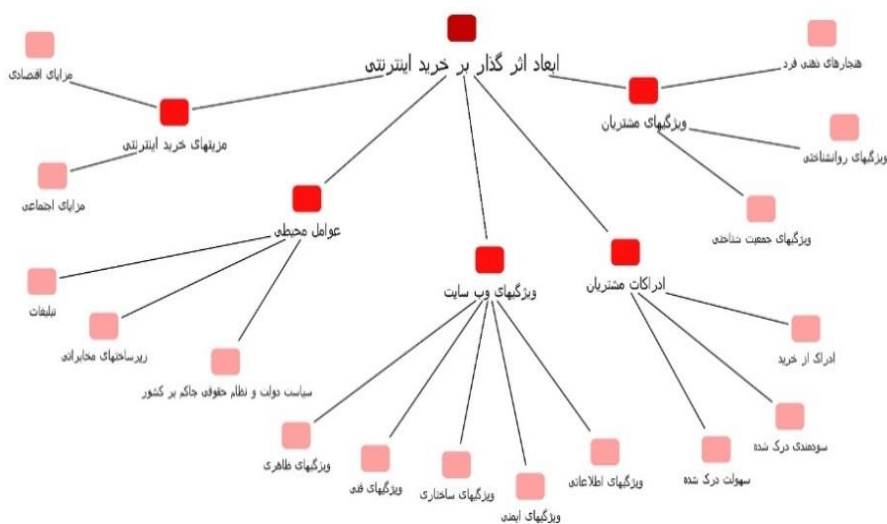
ابعاد اثر گذار بر خرید اینترنتی

مزایای اقتصادی

مزیتهای خرید اینترنتی

مزایای اجتماعی

هنجارهای ذهنی فرد

ویژگیهای مشتریان

ویژگیهای روانشناختی

ویژگیهای جمعیت شناختی

عوامل محیطی

تبلیغات

زیرساختهای مخابراتی

سیاست دولت و نظام حقوقی حاکم بر کشور

ویژگیهای وب سایت

ویژگیهای ظاهری

ویژگیهای فنی

ویژگیهای ساختاری

ویژگیهای ایمنی

ویژگیهای اطلاعاتی

ادراکات مشتریان

ادراک از خرید

سودمندی درک شده

سهولت درک شده